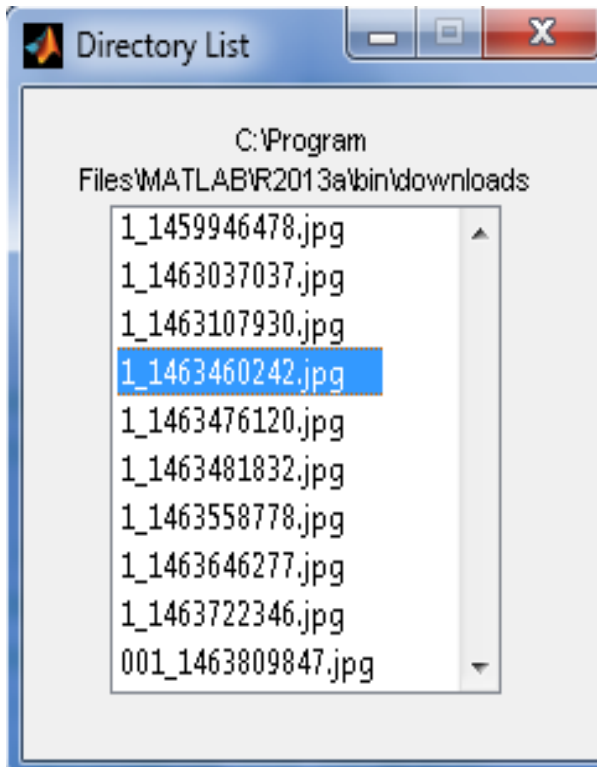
Directory List

C:\Program Files\MATLAB\R2013a\bin\downloads

1_1459946478.jpg
1_1463037037.jpg
1_1463107930.jpg
1_1463460242.jpg
1_1463476120.jpg
1_1463481832.jpg
1_1463558778.jpg
1_1463646277.jpg
1_1463722346.jpg
001_1463809847.jpg